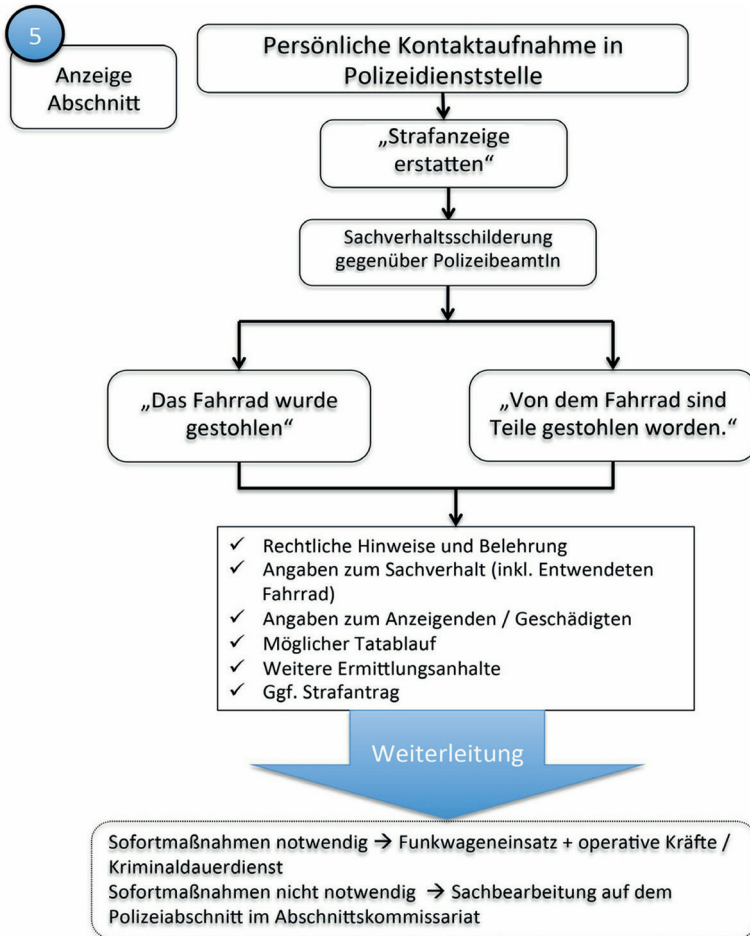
5

Anzeige Abschnitt

Persönliche Kontaktaufnahme in Polizeidienststelle

„Strafanzeige erstatten“

Sachverhaltsschilderung gegenüber PolizeibeamtIn

„Das Fahrrad wurde gestohlen“

„Von dem Fahrrad sind Teile gestohlen worden.“

✓ Rechtliche Hinweise und Belehrung
✓ Angaben zum Sachverhalt (inkl. Entwendeten Fahrrad)
✓ Angaben zum Anzeigenden / Geschädigten
✓ Möglicher Tatablauf
✓ Weitere Ermittlungsanhalte
✓ Ggf. Strafantrag

Weiterleitung

Sofortmaßnahmen notwendig → Funkwageneinsatz + operative Kräfte / Kriminaldauerdienst
Sofortmaßnahmen nicht notwendig → Sachbearbeitung auf dem Polizeiabschnitt im Abschnittskommissariat